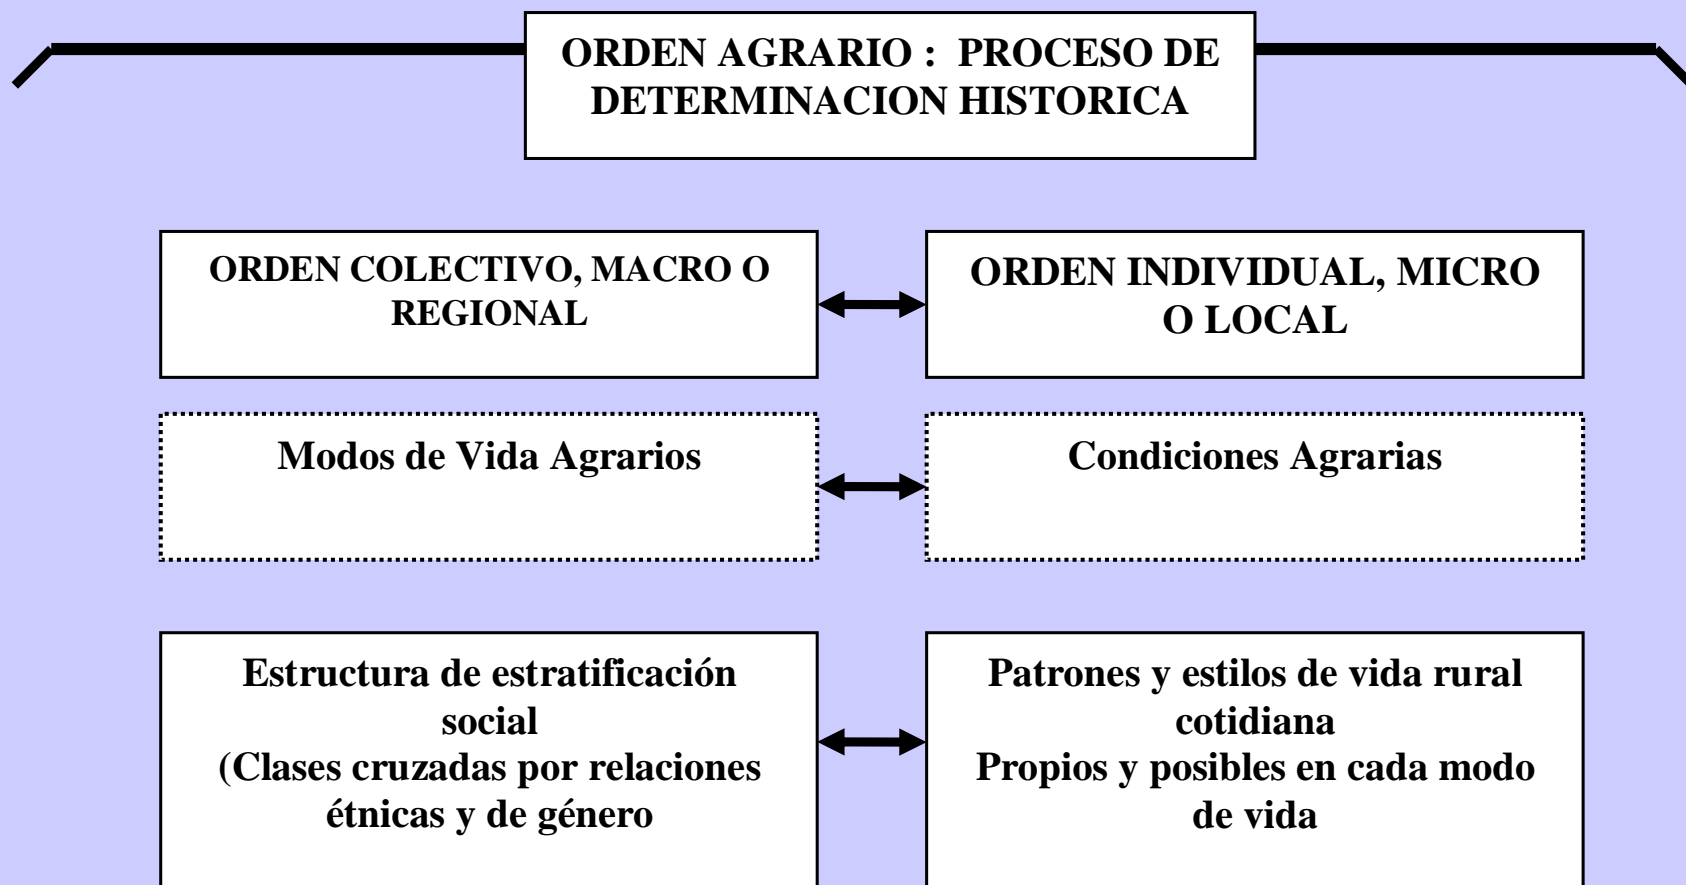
ORDEN AGRARIO : PROCESO DE DETERMINACION HISTORICA

ORDEN COLECTIVO, MACRO O REGIONAL

ORDEN INDIVIDUAL, MICRO O LOCAL

Modos de Vida Agrarios

Condiciones Agrarias

Estructura de estratificación social
(Clases cruzadas por relaciones étnicas y de género

Patrones y estilos de vida rural cotidiana
Propios y posibles en cada modo de vida